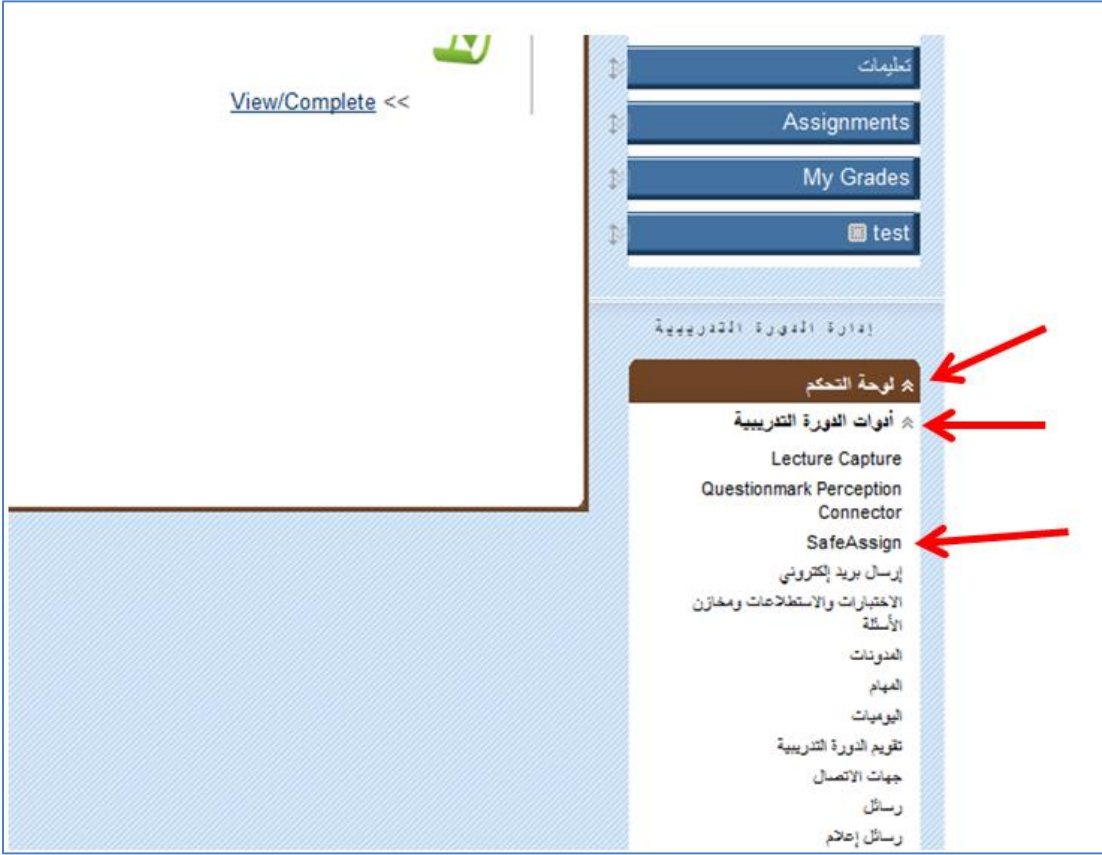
View/Complete <<

تعليمات

Assignments

My Grades

test

إدارة الدورة التدريبية

لوحة التحكم

أدوات الدورة التدريبية

Lecture Capture

Questionmark Perception Connector

SafeAssign

إرسال بريد إلكتروني

الاختبارات والاستطلاعات ومخازن الأسئلة

المدونات

المهام

اليوميات

تقويم الدورة التدريبية

جهات الاتصال

رسائل

رسائل إعلام